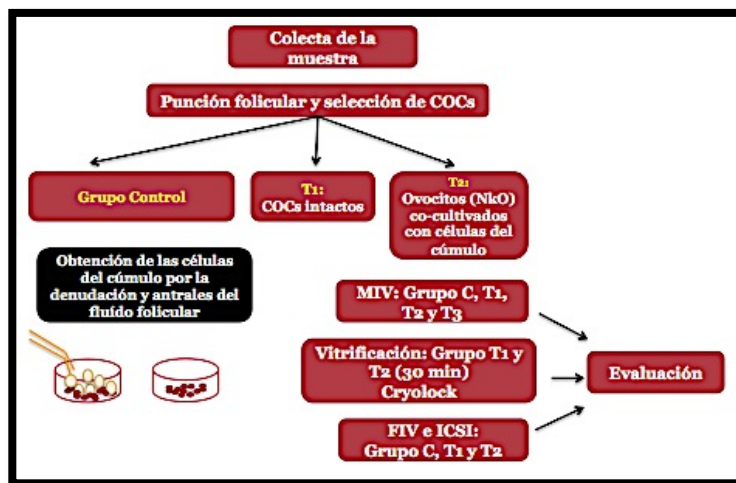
Colecta de la muestra

Punción folicular y selección de COCs

Grupo Control

T1: COCs intactos

T2: Ovocitos (NkO) co-cultivados con células del cúmulo

Obtención de las células del cúmulo por la denudación y antrales del fluído folicular

MIV: Grupo C, T1, T2 y T3

Vitrificación: Grupo T1 y T2 (30 min) Cryolock

FIV e ICSI: Grupo C, T1 y T2

Evaluación